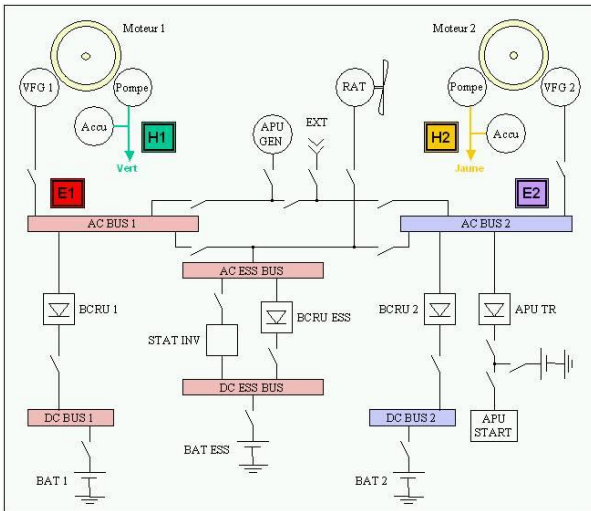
Moteur 1

Moteur 2

VFG 1

Pompe

RAT

Pompe

VFG 2

Accu

H1

Vert

APU GEN

EXT

H2

Jaune

Accu

E1

E2

AC BUS 1

AC BUS 2

AC ESS BUS

BCRU 1

BCRU ESS

BCRU 2

APU TR

STAT INV

DC ESS BUS

DC BUS 1

DC BUS 2

APU START

BAT ESS

BAT 1

BAT 2